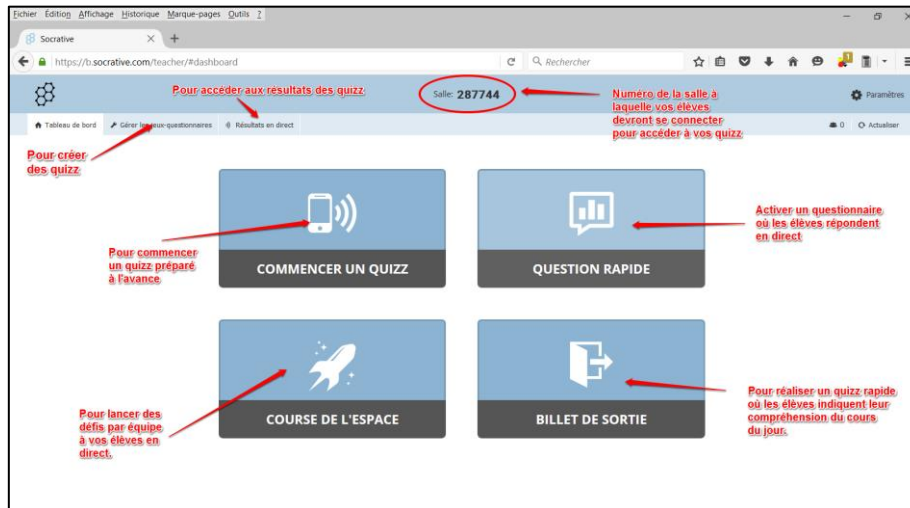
Fichier Édition Affichage Historique Marque-pages Outils ?

Socrative

https://b.socrative.com/teacher/#dashboard

Rechercher

Pour accéder aux résultats des quizz

Salle: 287744

Numéro de la salle à laquelle vos élèves devront se connecter pour accéder à vos quizz

Paramètres

Tableau de bord

Gérer les jeux-questionnaires

Résultats en direct

0

Actualiser

Pour créer des quizz

Pour commencer un quizz préparé à l'avance

COMMENCER UN QUIZZ

QUESTION RAPIDE

Activer un questionnaire où les élèves répondent en direct

Pour lancer des défis par équipe à vos élèves en direct.

COURSE DE L'ESPACE

BILLET DE SORTIE

Pour réaliser un quizz rapide où les élèves indiquent leur compréhension du cours du jour.